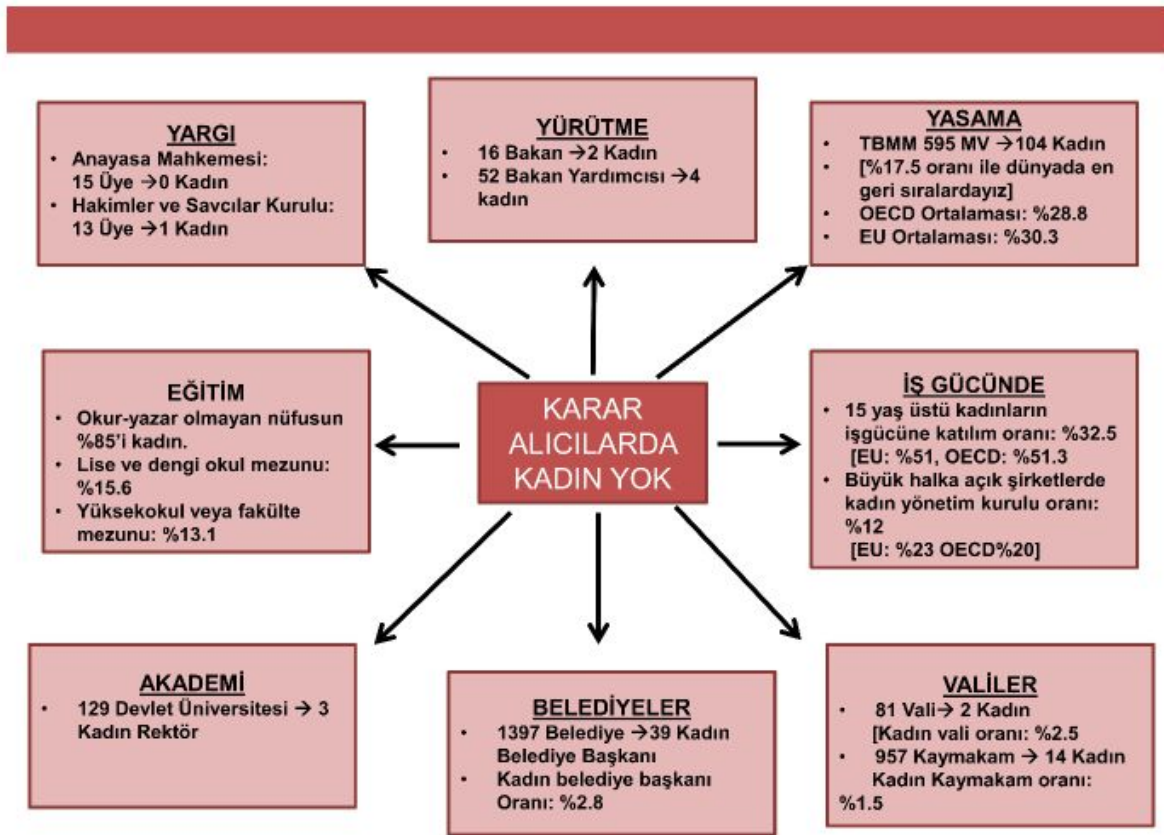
YARGI
- Anayasa Mahkemesi: 15 Üye →0 Kadın
- Hakimler ve Savcılar Kurulu: 13 Üye →1 Kadın

YÜRÜTME
- 16 Bakan →2 Kadın
- 52 Bakan Yardımcısı →4 kadın

YASAMA
- TBMM 595 MV →104 Kadın
- [%17.5 oranı ile dünyada en geri sıralardayız]
- OECD Ortalaması: %28.8
- EU Ortalaması: %30.3

EĞİTİM
- Okur-yazar olmayan nüfusun %85'i kadın.
- Lise ve dengi okul mezunu: %15.6
- Yüksekokul veya fakülte mezunu: %13.1

KARAR ALICILARDA KADIN YOK

İŞ GÜCÜNDE
- 15 yaş üstü kadınların işgücüne katılım oranı: %32.5 [EU: %51, OECD: %51.3
- Büyük halka açık şirketlerde kadın yönetim kurulu oranı: %12 [EU: %23 OECD%20]

AKADEMİ
- 129 Devlet Üniversitesi → 3 Kadın Rektör

BELEDİYELER
- 1397 Belediye →39 Kadın Belediye Başkanı
- Kadın belediye başkanı Oranı: %2.8

VALİLER
- 81 Vali→ 2 Kadın [Kadın vali oranı: %2.5
- 957 Kaymakam → 14 Kadın Kadın Kaymakam oranı: %1.5